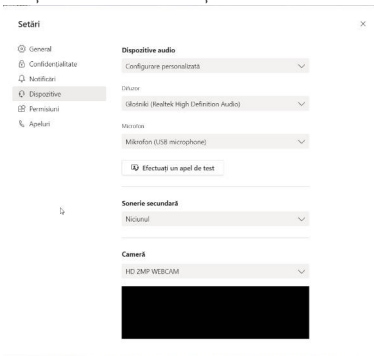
Setări

General
Confidențialitate
Notificări
Dispozitive
Permisiuni
Apeluri

Dispozitive audio
Configurare personalizată

Difuzor
Difuzoare (Realtek High Definition Audio)

Microfon
Mikrofon (USB microphone)

Efectuați un apel de test

Sonerie secundară
Niciunul

Cameră
HD 2MP WEBCAM